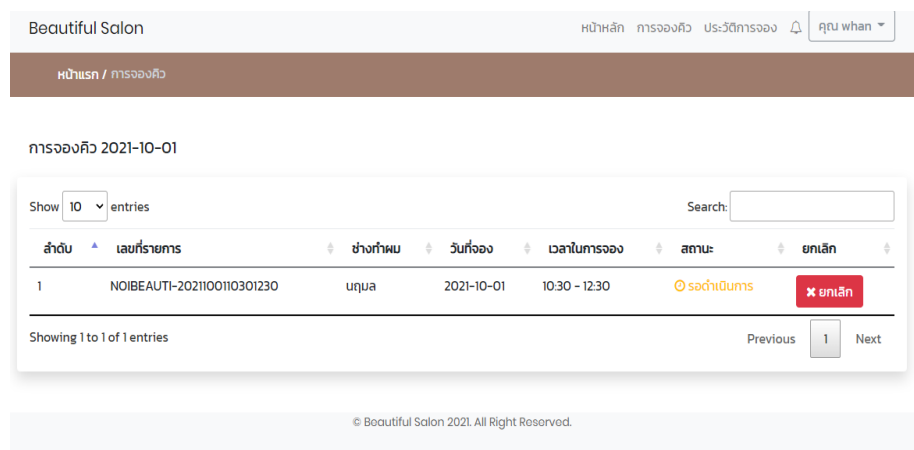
Beautiful Salon

หน้าหลัก การจองคิว ประวัติการจอง คุณ whan

หน้าแรก / การจองคิว

การจองคิว 2021-10-01

Show 10 entries

Search:

| ลำดับ | เลขที่รายการ | ช่างทำผม | วันที่จอง | เวลาในการจอง | สถานะ | ยกเลิก |
|---|---|---|---|---|---|---|
| 1 | NOIBEAUTI-2021100110301230 | นฤมล | 2021-10-01 | 10:30 - 12:30 | รอดำเนินการ | ยกเลิก |

Showing 1 to 1 of 1 entries

Previous 1 Next

© Beautiful Salon 2021. All Right Reserved.